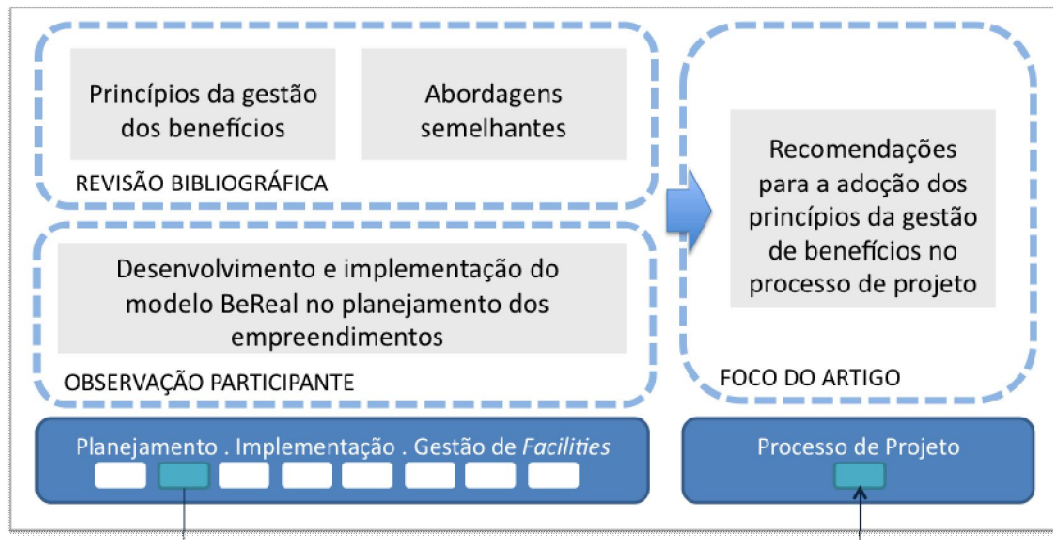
Princípios da gestão dos benefícios

Abordagens semelhantes

REVISÃO BIBLIOGRÁFICA

Desenvolvimento e implementação do modelo BeReal no planejamento dos empreendimentos

OBSERVAÇÃO PARTICIPANTE

Recomendações para a adoção dos princípios da gestão de benefícios no processo de projeto

FOCO DO ARTIGO

Planejamento . Implementação . Gestão de *Facilities*

Processo de Projeto